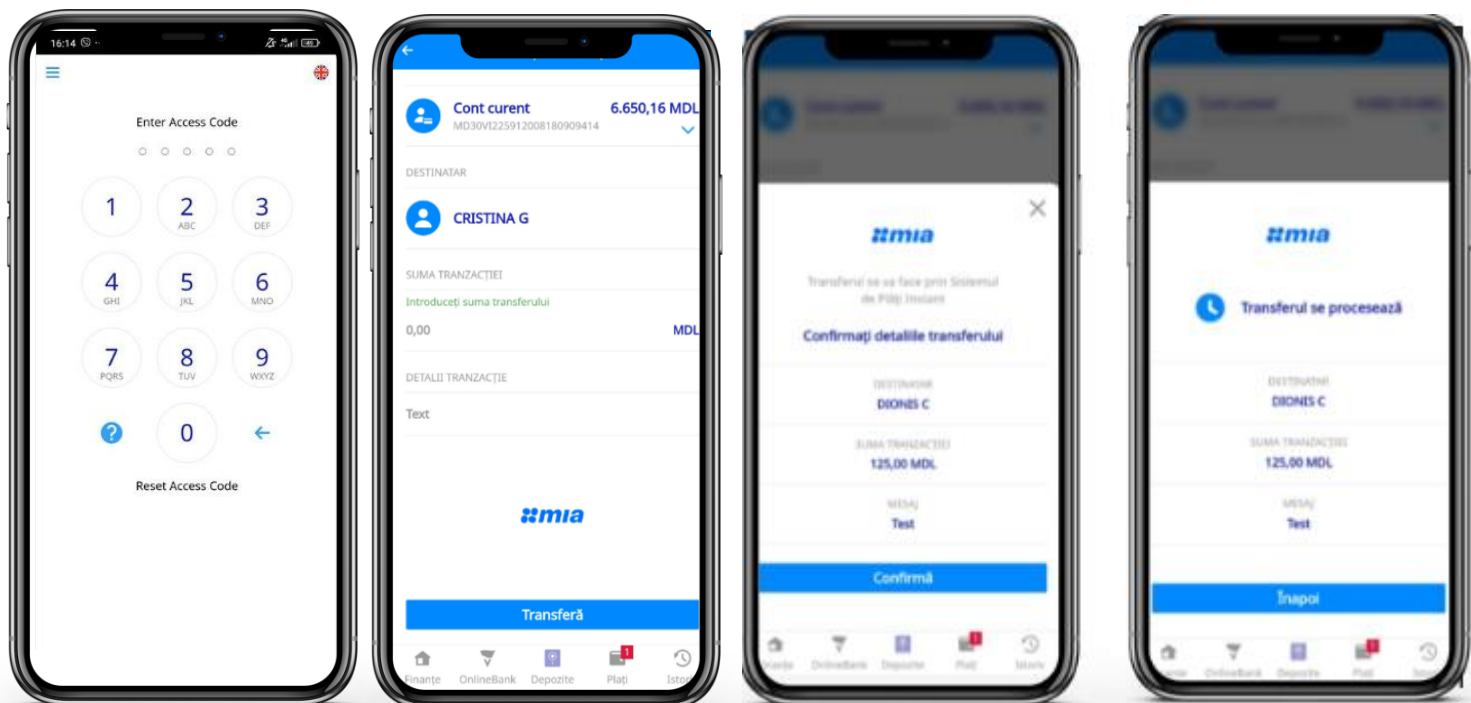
16:14

Enter Access Code

1
2 ABC
3 DEF
4 GHI
5 JKL
6 MNO
7 PQRS
8 TUV
9 WXYZ
0

Reset Access Code

Cont curent 6.650,16 MDL
MD30VI225912008180909414

DESTINATAR

CRISTINA G

SUMA TRANZACȚIEI
Introduceți suma transferului
0,00 MDL

DETALII TRANZACȚIE
Text

mia

Transferă

Finanțe OnlineBank Depozite Plăți Istoric

mia

Transferul se va face prin Sistemul de Plăți Instant

Confirmați detaliile transferului

DESTINATAR
DIONIS C

SUMA TRANZACȚIEI
125,00 MDL

MESAJ
Test

Confirmă

Acasa OnlineBank Depozite Plăți Istoric

mia

Transferul se procesează

DESTINATAR
DIONIS C

SUMA TRANZACȚIEI
125,00 MDL

MESAJ
Test

Înapoi

Acasa OnlineBank Depozite Plăți Istoric